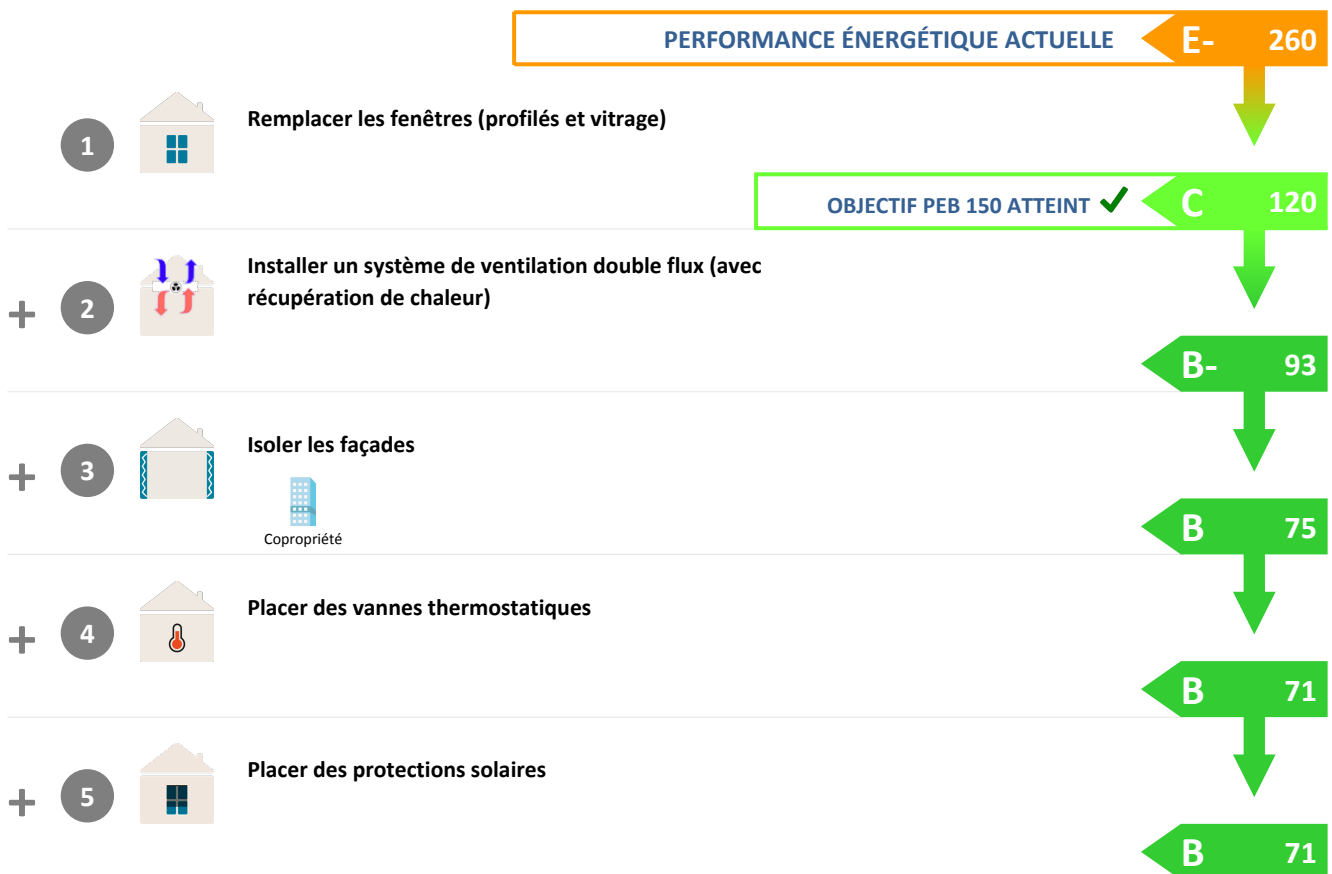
PERFORMANCE ÉNERGÉTIQUE ACTUELLE E- 260

1 Remplacer les fenêtres (profilés et vitrage)

OBJECTIF PEB 150 ATTEINT ✔ C 120

+ 2 Installer un système de ventilation double flux (avec récupération de chaleur)

B- 93

+ 3 Isoler les façades

Copropriété

B 75

+ 4 Placer des vannes thermostatiques

B 71

+ 5 Placer des protections solaires

B 71